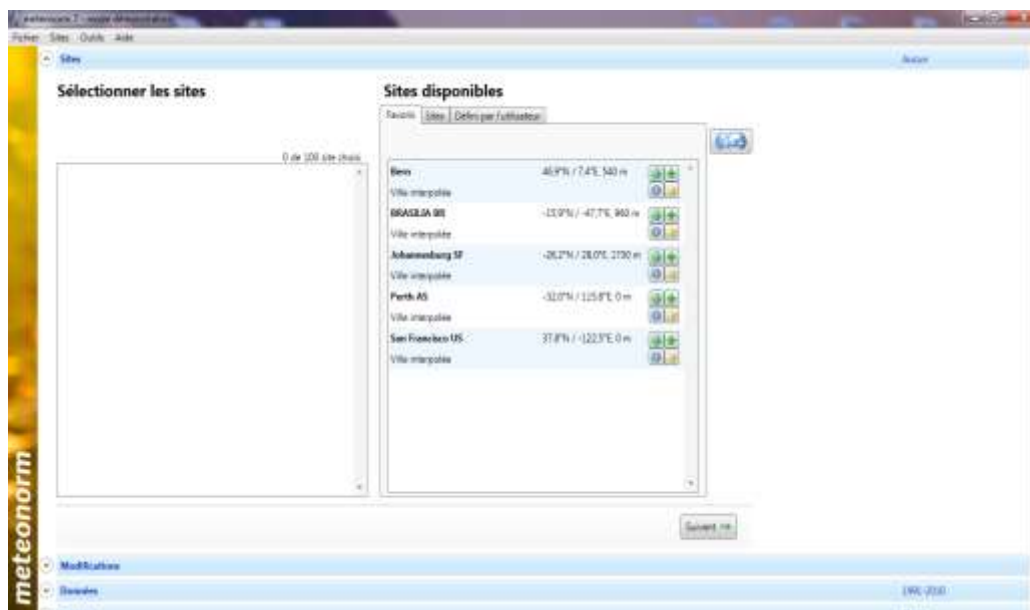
meteonorm 7 - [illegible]

Fichier Sites Outils Aide

Sites

Avancé

Sélectionner les sites

0 de 100 site choisi

Sites disponibles

Favoris | Sites | Définis par l'utilisateur

Bern 46,9°N / 7,4°E, 540 m
Ville interpolée

BRASILIA BR -15,9°N / -47,7°E, 960 m
Ville interpolée

Johannesburg SF -26,2°N / 28,0°E, 1730 m
Ville interpolée

Perth AS -32,0°N / 115,8°E, 0 m
Ville interpolée

San Francisco US 37,8°N / -122,5°E, 0 m
Ville interpolée

Suivant >>

Modifications

Données

1991-2010

meteonorm